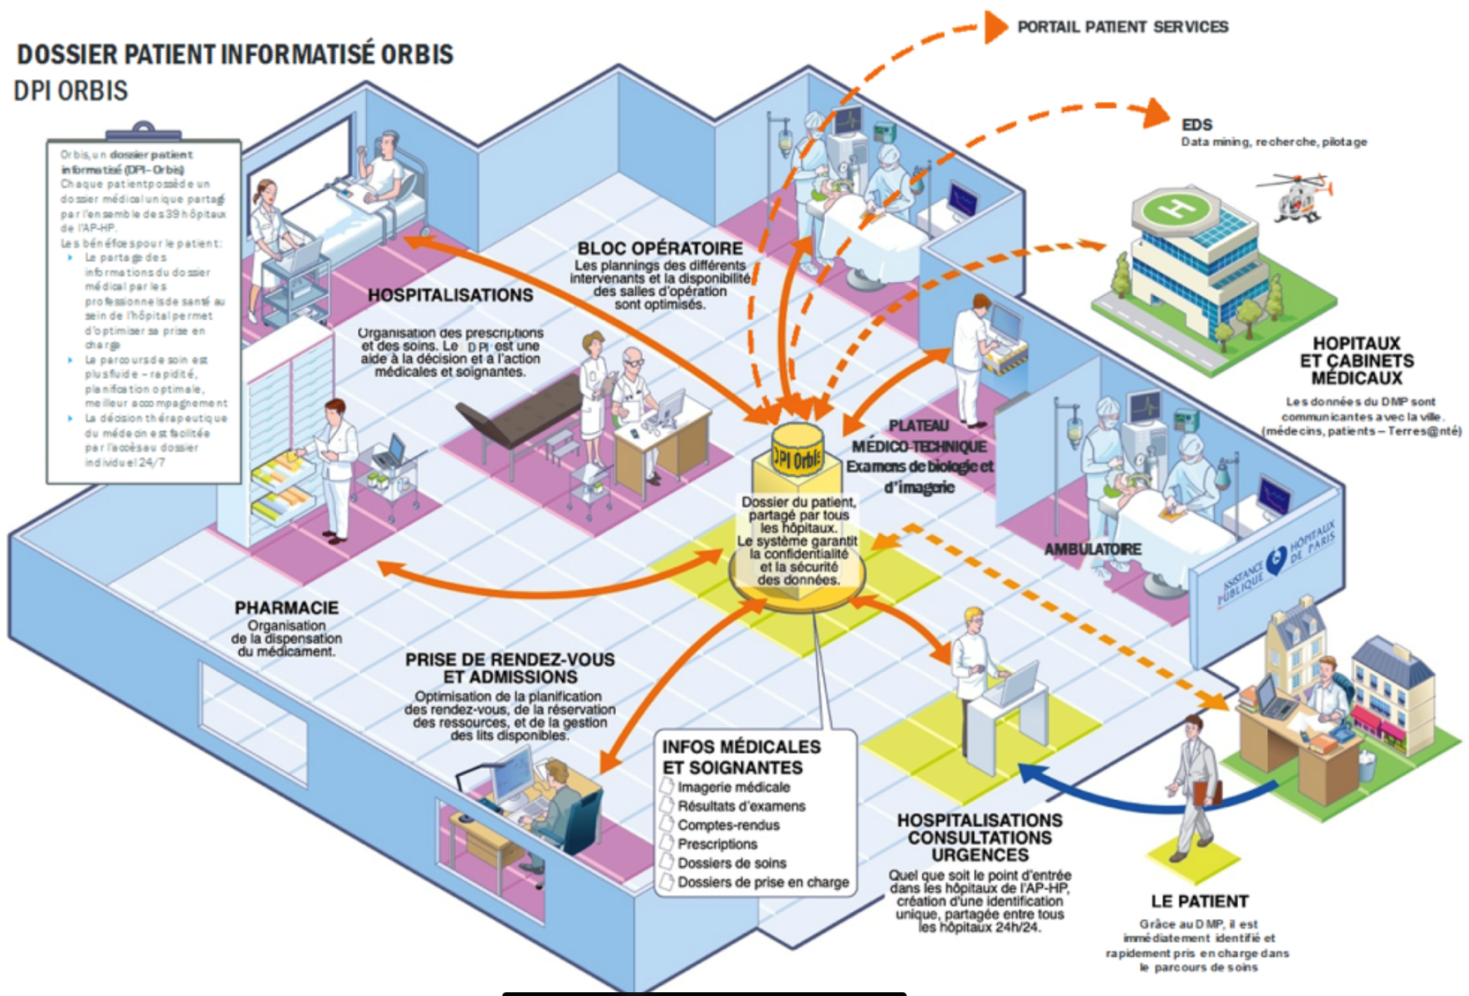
DOSSIER PATIENT INFORMATISÉ ORBIS
DPI ORBIS

Orbis, un dossier patient informatisé (DPI – Orbis)
Chaque patient possède un dossier médical unique partagé par l'ensemble des 39 hôpitaux de l'AP-HP.
Les bénéfices pour le patient :
- Le partage des informations du dossier médical par les professionnels de santé au sein de l'hôpital permet d'optimiser sa prise en charge
- Le parcours de soin est plus fluide – rapidité, planification optimale, meilleur accompagnement
- La décision thérapeutique du médecin est facilitée par l'accès au dossier individuel 24/7

PORTAIL PATIENT SERVICES

EDS
Data mining, recherche, pilotage

HOPITAUX ET CABINETS MÉDICAUX
Les données du DMP sont communicantes avec la ville. (médecins, patients – Terres@nté)

BLOC OPÉRATOIRE
Les plannings des différents intervenants et la disponibilité des salles d'opération sont optimisés.

HOSPITALISATIONS
Organisation des prescriptions et des soins. Le DPI est une aide à la décision et à l'action médicales et soignantes.

PLATEAU MÉDICO-TECHNIQUE
Examens de biologie et d'imagerie

DPI Orbis

Dossier du patient, partagé par tous les hôpitaux.
Le système garantit la confidentialité et la sécurité des données.

AMBULATOIRE

ASSISTANCE PUBLIQUE HÔPITAUX DE PARIS

PHARMACIE
Organisation de la dispensation du médicament.

PRISE DE RENDEZ-VOUS ET ADMISSIONS
Optimisation de la planification des rendez-vous, de la réservation des ressources, et de la gestion des lits disponibles.

INFOS MÉDICALES ET SOIGNANTES
Imagerie médicale
Résultats d'examens
Comptes-rendus
Prescriptions
Dossiers de soins
Dossiers de prise en charge

HOSPITALISATIONS CONSULTATIONS URGENCES
Quel que soit le point d'entrée dans les hôpitaux de l'AP-HP, création d'une identification unique, partagée entre tous les hôpitaux 24h/24.

LE PATIENT
Grâce au DMP, il est immédiatement identifié et rapidement pris en charge dans le parcours de soins